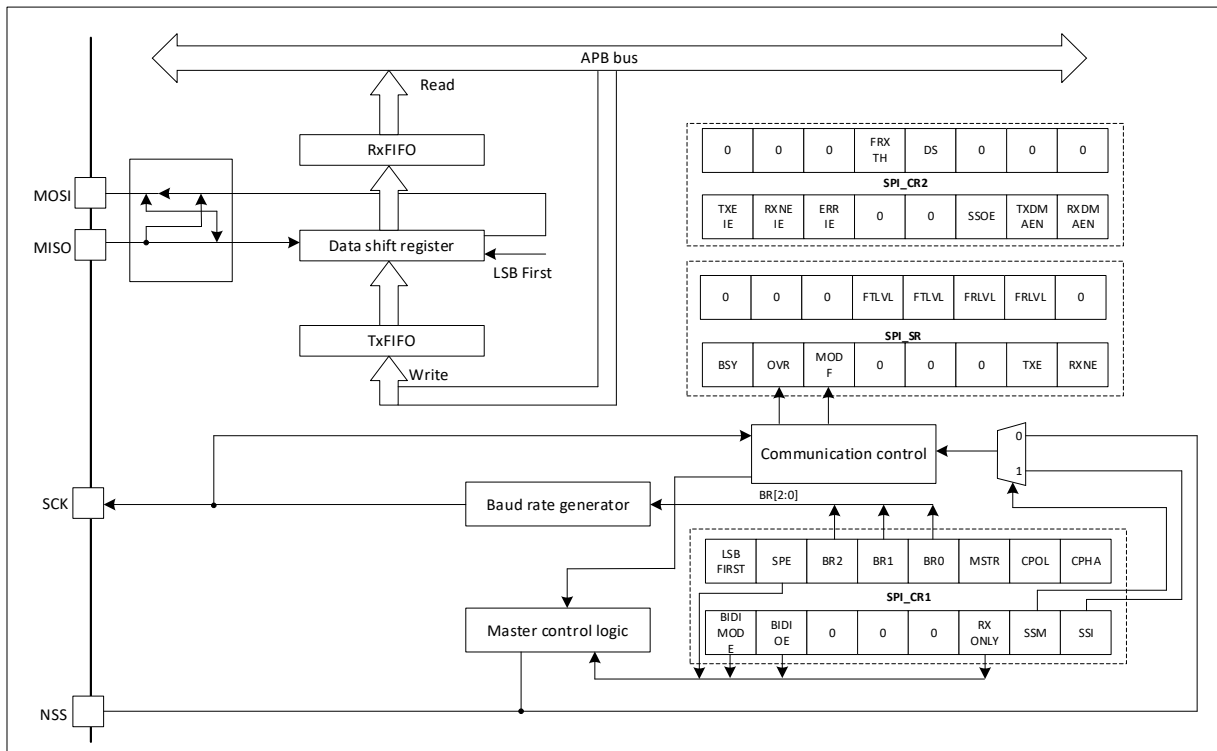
APB bus

Read

RxFIFO

MOSI

MISO

Data shift register

LSB First

TxFIFO

Write

| 0 | 0 | 0 | FRX TH | DS | 0 | 0 | 0 |
|---|---|---|---|---|---|---|---|

SPI_CR2

| TXE IE | RXNE IE | ERR IE | 0 | 0 | SSOE | TXDM AEN | RXDM AEN |
|---|---|---|---|---|---|---|---|

| 0 | 0 | 0 | FTLVL | FTLVL | FRLVL | FRLVL | 0 |
|---|---|---|---|---|---|---|---|

SPI_SR

| BSY | OVR | MOD F | 0 | 0 | 0 | TXE | RXNE |
|---|---|---|---|---|---|---|---|

Communication control

0

1

SCK

Baud rate generator

BR[2:0]

| LSB FIRST | SPE | BR2 | BR1 | BR0 | MSTR | CPOL | CPHA |
|---|---|---|---|---|---|---|---|

SPI_CR1

| BIDI MOD E | BIDI OE | 0 | 0 | 0 | RX ONLY | SSM | SSI |
|---|---|---|---|---|---|---|---|

Master control logic

NSS